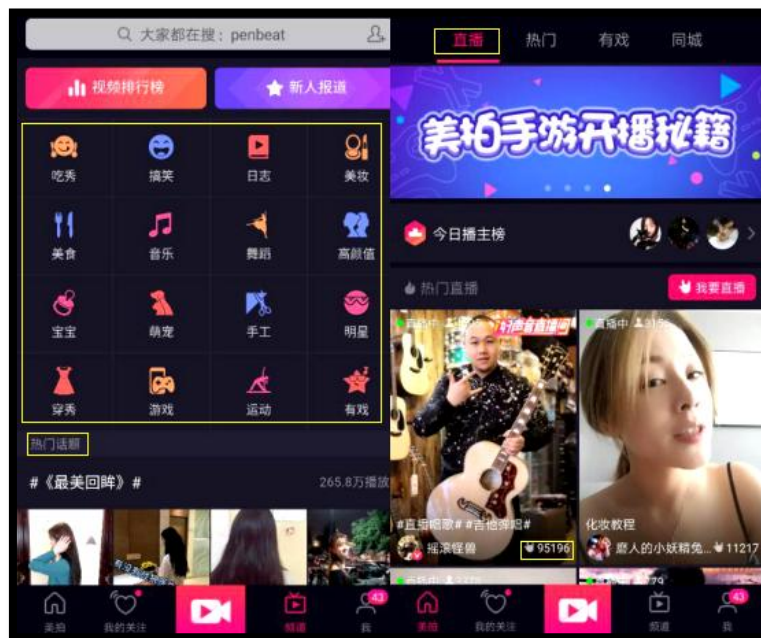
大家都在搜：penbeat

视频排行榜

新人报道

吃秀

搞笑

日志

美妆

美食

音乐

舞蹈

高颜值

宝宝

萌宠

手工

明星

穿秀

游戏

运动

有戏

热门话题

#《最美回眸》#

265.8万播放

美拍

我的关注

频道

我

43

直播

热门

有戏

同城

美拍手游开播秘籍

今日播主榜

热门直播

我要直播

直播中

直播中

#直播吧歌# #吉他弹唱#

摇滚怪兽

95196

化妆教程

磨人的小妖精兔...

11217

美拍

我的关注

频道

我

43